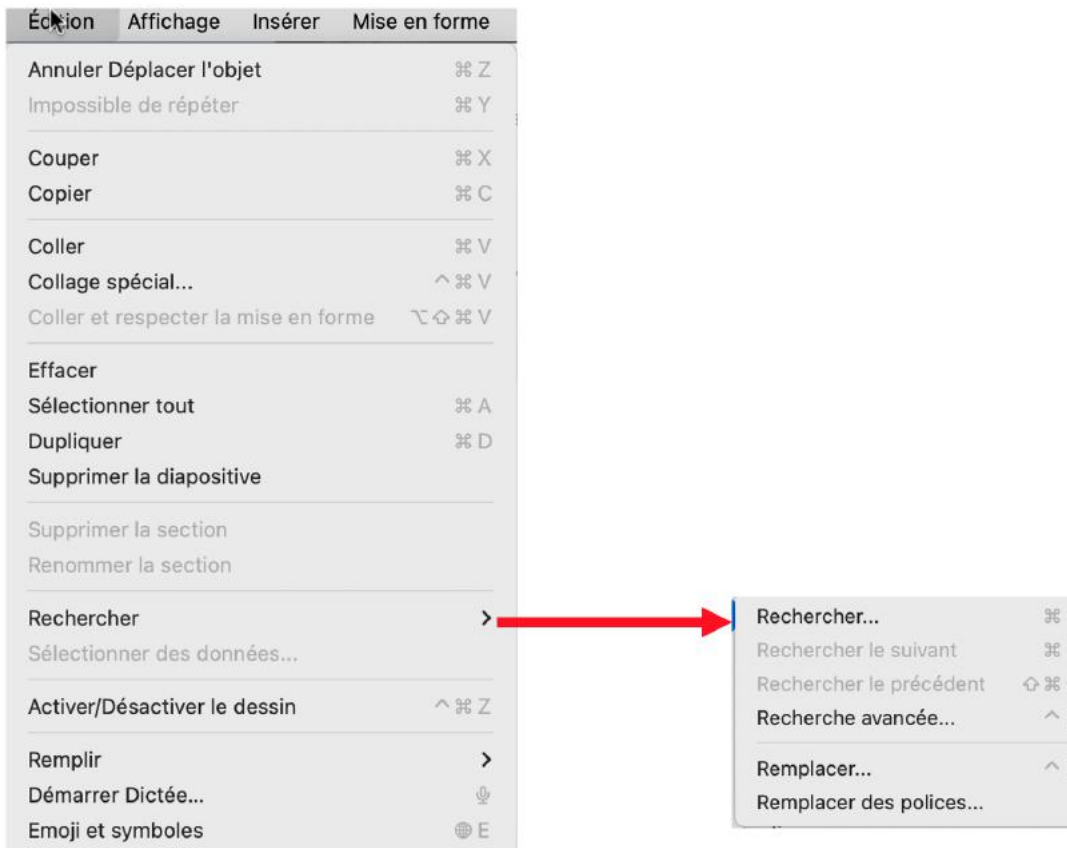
Édition Affichage Insérer Mise en forme

Annuler Déplacer l'objet ⌘Z
Impossible de répéter ⌘Y

Couper ⌘X
Copier ⌘C

Coller ⌘V
Collage spécial... ^⌘V
Coller et respecter la mise en forme ⌥⇧⌘V

Effacer
Sélectionner tout ⌘A
Dupliquer ⌘D
Supprimer la diapositive

Supprimer la section
Renommer la section

Rechercher ›
Sélectionner des données...

Activer/Désactiver le dessin ^⌘Z

Remplir ›
Démarrer Dictée...
Emoji et symboles E

Rechercher... ⌘
Rechercher le suivant ⌘
Rechercher le précédent ⇧⌘
Recherche avancée... ^

Remplacer... ^
Remplacer des polices...